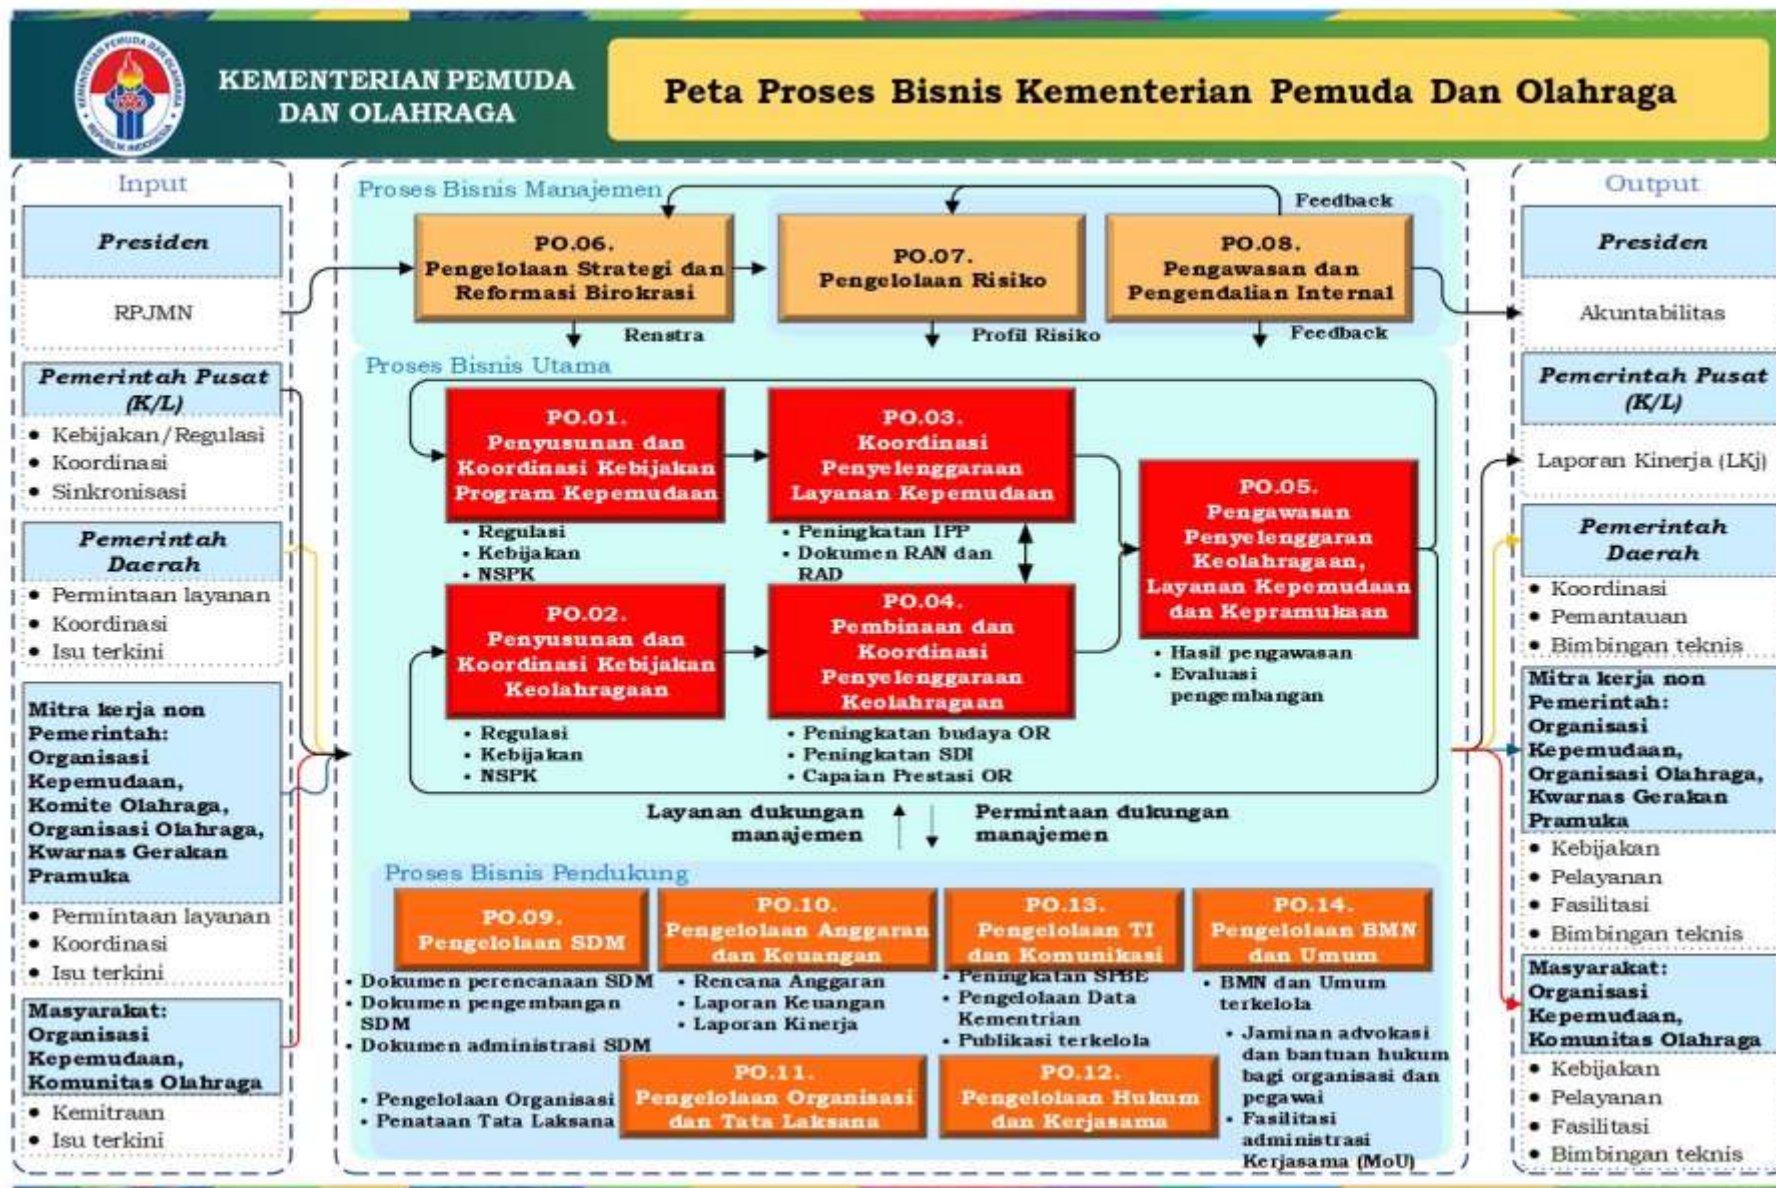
KEMENTERIAN PEMUDA DAN OLAHRAGA

Peta Proses Bisnis Kementerian Pemuda Dan Olahraga

Input

Presiden

RPJMN

Pemerintah Pusat (K/L)

• Kebijakan/Regulasi
• Koordinasi
• Sinkronisasi

Pemerintah Daerah

• Permintaan layanan
• Koordinasi
• Isu terkini

Mitra kerja non Pemerintah: Organisasi Kepemudaan, Komite Olahraga, Organisasi Olahraga, Kwarnas Gerakan Pramuka

• Permintaan layanan
• Koordinasi
• Isu terkini

Masyarakat: Organisasi Kepemudaan, Komunitas Olahraga

• Kemitraan
• Isu terkini

Proses Bisnis Manajemen

Feedback

PO.06. Pengelolaan Strategi dan Reformasi Birokrasi

PO.07. Pengelolaan Risiko

PO.08. Pengawasan dan Pengendalian Internal

Renstra

Profil Risiko

Feedback

Proses Bisnis Utama

PO.01. Penyusunan dan Koordinasi Kebijakan Program Kepemudaan

• Regulasi
• Kebijakan
• NSPK

PO.03. Koordinasi Penyelenggaraan Layanan Kepemudaan

• Peningkatan IPP
• Dokumen RAN dan RAD

PO.05. Pengawasan Penyelenggaran Keolahragaan, Layanan Kepemudaan dan Kepramukaan

• Hasil pengawasan
• Evaluasi pengembangan

PO.02. Penyusunan dan Koordinasi Kebijakan Keolahragaan

• Regulasi
• Kebijakan
• NSPK

PO.04. Pembinaan dan Koordinasi Penyelenggaraan Keolahragaan

• Peningkatan budaya OR
• Peningkatan SDI
• Capaian Prestasi OR

Layanan dukungan manajemen

Permintaan dukungan manajemen

Proses Bisnis Pendukung

PO.09. Pengelolaan SDM

• Dokumen perencanaan SDM
• Dokumen pengembangan SDM
• Dokumen administrasi SDM

PO.10. Pengelolaan Anggaran dan Keuangan

• Rencana Anggaran
• Laporan Keuangan
• Laporan Kinerja

PO.13. Pengelolaan TI dan Komunikasi

• Peningkatan SPBE
• Pengelolaan Data Kementrian
• Publikasi terkelola

PO.14. Pengelolaan BMN dan Umum

• BMN dan Umum terkelola

• Jaminan advokasi dan bantuan hukum bagi organisasi dan pegawai
• Fasilitasi administrasi Kerjasama (MoU)

• Pengelolaan Organisasi
• Penataan Tata Laksana

PO.11. Pengelolaan Organisasi dan Tata Laksana

PO.12. Pengelolaan Hukum dan Kerjasama

Output

Presiden

Akuntabilitas

Pemerintah Pusat (K/L)

Laporan Kinerja (LKj)

Pemerintah Daerah

• Koordinasi
• Pemantauan
• Bimbingan teknis

Mitra kerja non Pemerintah: Organisasi Kepemudaan, Organisasi Olahraga, Kwarnas Gerakan Pramuka

• Kebijakan
• Pelayanan
• Fasilitasi
• Bimbingan teknis

Masyarakat: Organisasi Kepemudaan, Komunitas Olahraga

• Kebijakan
• Pelayanan
• Fasilitasi
• Bimbingan teknis